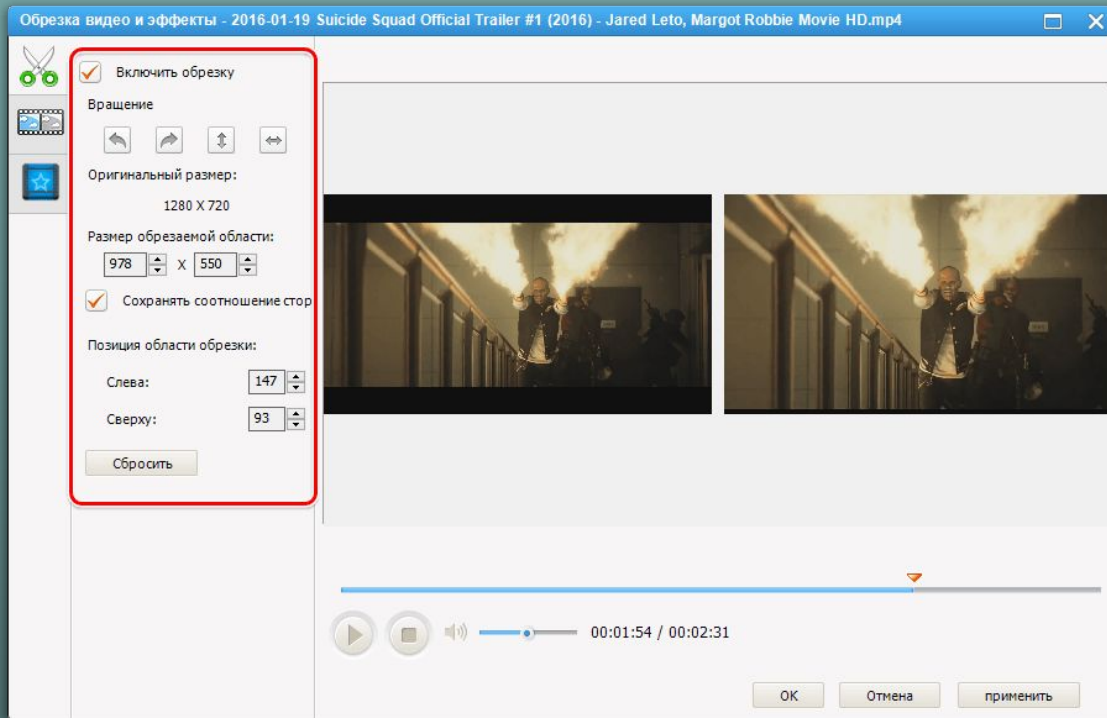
Обрезка видео и эффекты - 2016-01-19 Suicide Squad Official Trailer #1 (2016) - Jared Leto, Margot Robbie Movie HD.mp4

Включить обрезку

Вращение

Оригинальный размер:

1280 X 720

Размер обрезаемой области:

978 X 550

Сохранять соотношение стор

Позиция области обрезки:

Слева: 147

Сверху: 93

Сбросить

00:01:54 / 00:02:31

OK

Отмена

применить